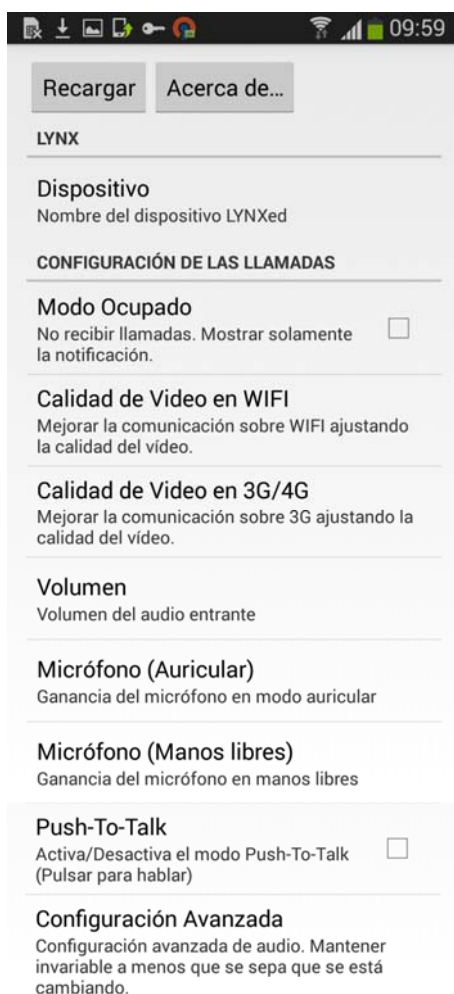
09:59

Recargar Acerca de...

LYNX

Dispositivo
Nombre del dispositivo LYNXed

CONFIGURACIÓN DE LAS LLAMADAS

Modo Ocupado
No recibir llamadas. Mostrar solamente la notificación.

Calidad de Video en WIFI
Mejorar la comunicación sobre WIFI ajustando la calidad del vídeo.

Calidad de Video en 3G/4G
Mejorar la comunicación sobre 3G ajustando la calidad del vídeo.

Volumen
Volumen del audio entrante

Micrófono (Auricular)
Ganancia del micrófono en modo auricular

Micrófono (Manos libres)
Ganancia del micrófono en manos libres

Push-To-Talk
Activa/Desactiva el modo Push-To-Talk (Pulsar para hablar)

Configuración Avanzada
Configuración avanzada de audio. Mantener invariable a menos que se sepa que se está cambiando.